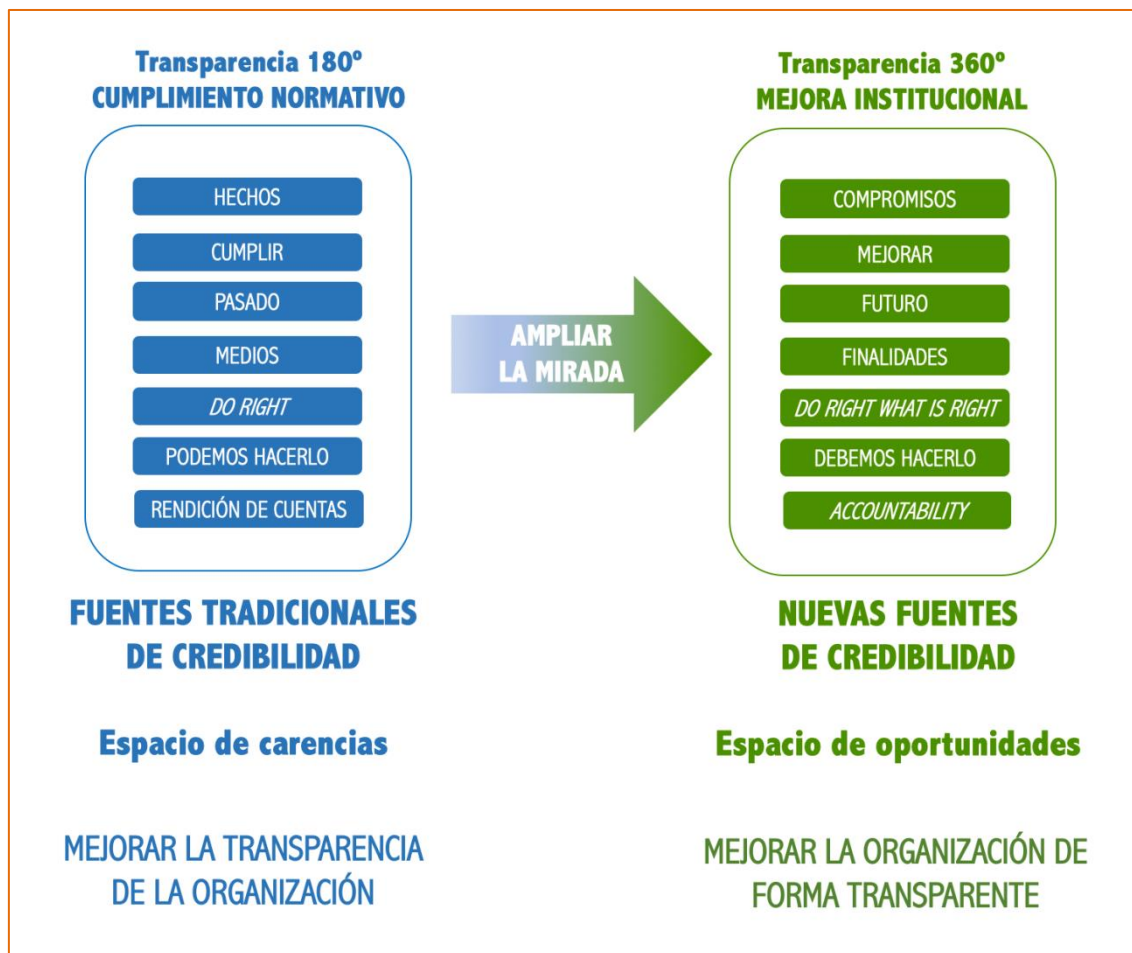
Transparencia 180º
CUMPLIMIENTO NORMATIVO

HECHOS

CUMPLIR

PASADO

MEDIOS

DO RIGHT

PODEMOS HACERLO

RENDICIÓN DE CUENTAS

FUENTES TRADICIONALES DE CREDIBILIDAD

Espacio de carencias

MEJORAR LA TRANSPARENCIA DE LA ORGANIZACIÓN

AMPLIAR LA MIRADA

Transparencia 360º
MEJORA INSTITUCIONAL

COMPROMISOS

MEJORAR

FUTURO

FINALIDADES

DO RIGHT WHAT IS RIGHT

DEBEMOS HACERLO

ACCOUNTABILITY

NUEVAS FUENTES DE CREDIBILIDAD

Espacio de oportunidades

MEJORAR LA ORGANIZACIÓN DE FORMA TRANSPARENTE